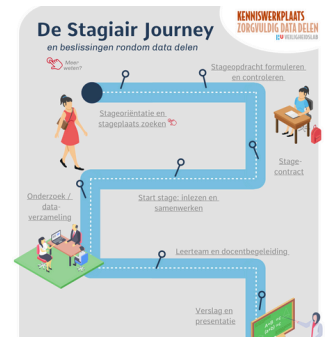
De Stagiair Journey
en beslissingen rondom data delen

KENNISWERKPLAATS
ZORGVULDIG DATA DELEN
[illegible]

Meer weten?

Stageopdracht formuleren en controleren

Stageoriëntatie en stageplaats zoeken

Stage-contract

Onderzoek / data-verzameling

Start stage: inlezen en samenwerken

Leerteam en docentbegeleiding

Verslag en presentatie